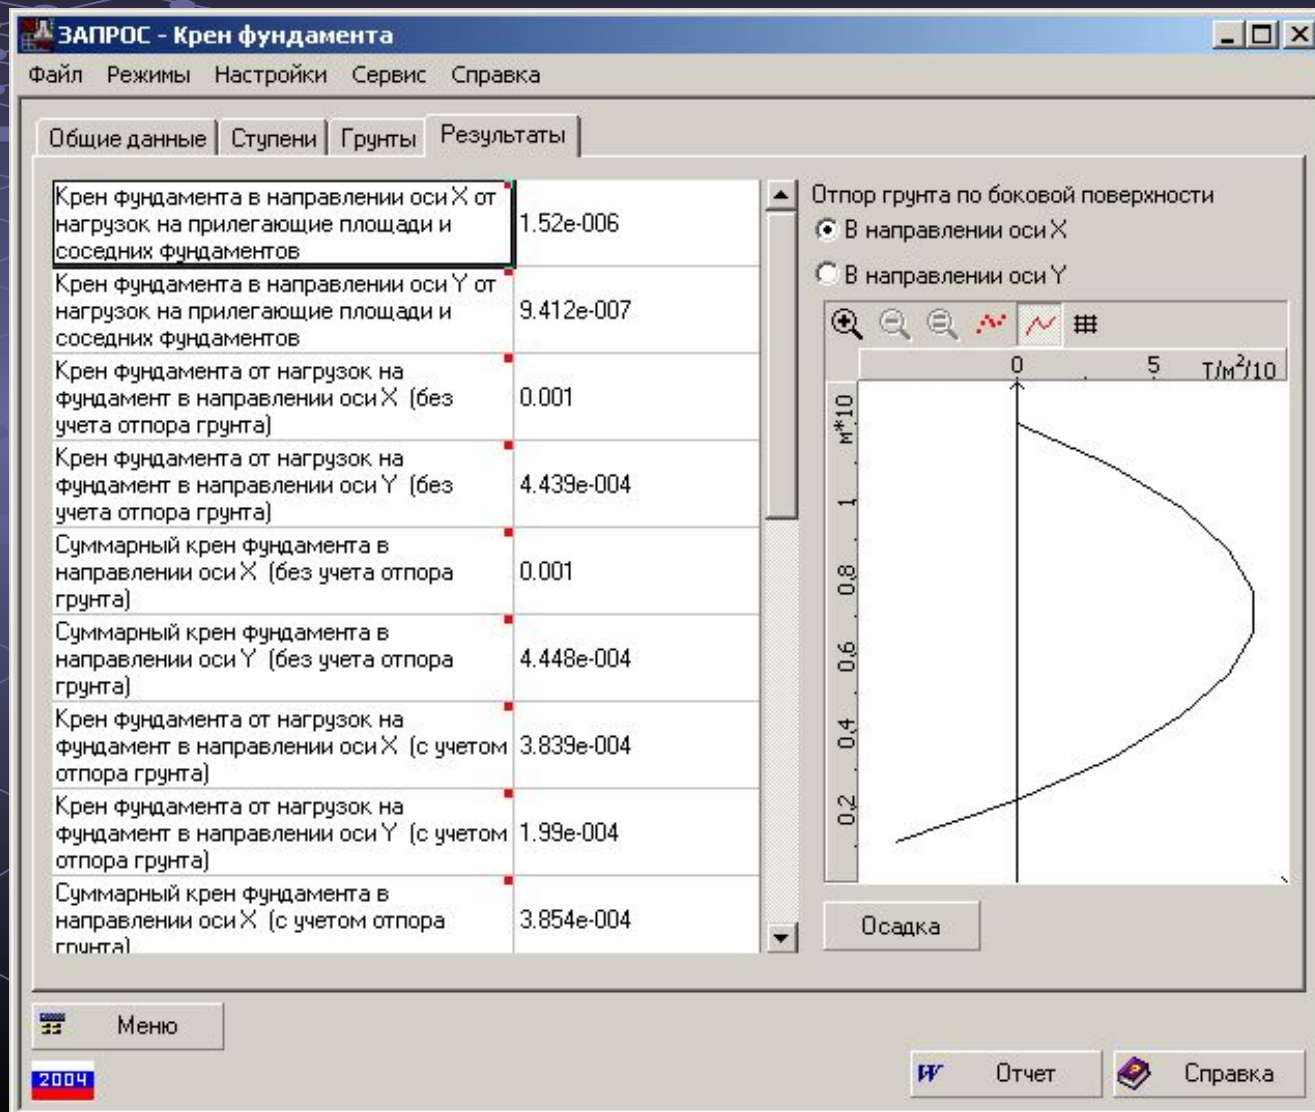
ЗАПРОС - Крен фундамента

Файл Режимы Настройки Сервис Справка

Общие данные | Ступени | Грунты | Результаты

| | |
|---|---|
| Крен фундамента в направлении оси X от нагрузок на прилегающие площади и соседних фундаментов | 1.52e-006 |
| Крен фундамента в направлении оси Y от нагрузок на прилегающие площади и соседних фундаментов | 9.412e-007 |
| Крен фундамента от нагрузок на фундамент в направлении оси X (без учета отпора грунта) | 0.001 |
| Крен фундамента от нагрузок на фундамент в направлении оси Y (без учета отпора грунта) | 4.439e-004 |
| Суммарный крен фундамента в направлении оси X (без учета отпора грунта) | 0.001 |
| Суммарный крен фундамента в направлении оси Y (без учета отпора грунта) | 4.448e-004 |
| Крен фундамента от нагрузок на фундамент в направлении оси X (с учетом отпора грунта) | 3.839e-004 |
| Крен фундамента от нагрузок на фундамент в направлении оси Y (с учетом отпора грунта) | 1.99e-004 |
| Суммарный крен фундамента в направлении оси X (с учетом отпора грунта) | 3.854e-004 |

Отпор грунта по боковой поверхности
В направлении оси X
В направлении оси Y

0 5 Т/м$^2$/10
м*10
1
0.8
0.6
0.4
0.2

Осадка

Меню

2004

Отчет

Справка